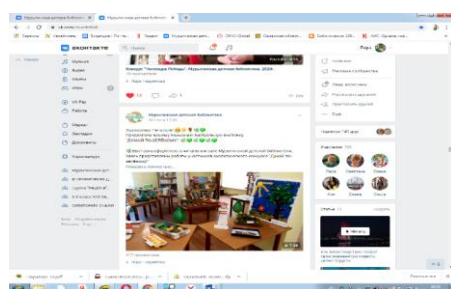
Мурыгинская детская библиот... × | Мурыгинская детская библиот... × | +

vk.com/murbibl

ВКонтакте | Поиск

Новости
Музыка
Видео
Игры
VK Pay
Работа
Музей
Закладки
Документы
Коммерческие

Конкурс "Календарь Победы". Мурыгинская детская библиотека. 2024.

Мурыгинская детская библиотека

Дорогие друзья! Приглашаем на выставку
"Добрый Новый Мир"

Показать полностью...

Новости
Рекомендации
Поиск
Понравилось
Обновления
Друзья

Участники

Статьи

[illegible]